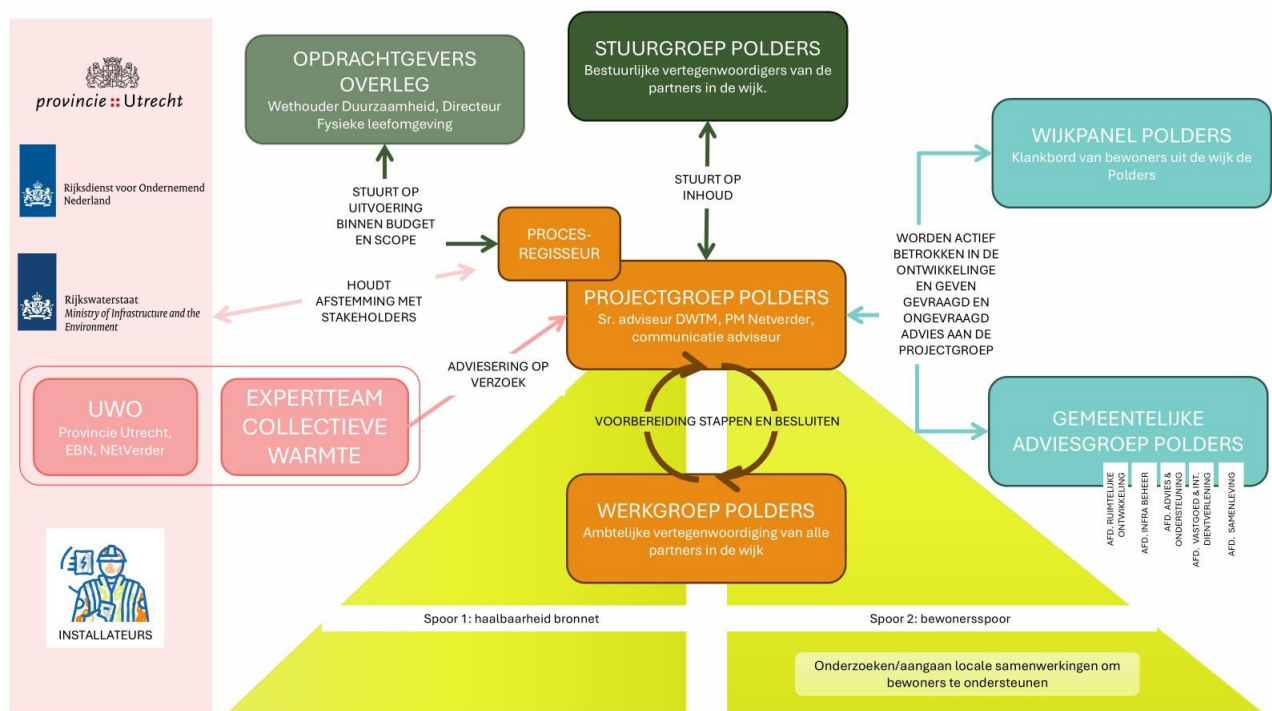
provincie :: Utrecht

Rijksdienst voor Ondernemend Nederland

Rijkswaterstaat
Ministry of Infrastructure and the Environment

OPDRACHTGEVERS OVERLEG
Wethouder Duurzaamheid, Directeur Fysieke leefomgeving

STUURGROEP POLDERS
Bestuurlijke vertegenwoordigers van de partners in de wijk.

WIJKPANEL POLDERS
Klankbord van bewoners uit de wijk de Polders

STUURT OP UITVOERING BINNEN BUDGET EN SCOPE

STUURT OP INHOUD

PROCES-REGISSEUR

HOUDT AFSTEMMING MET STAKEHOLDERS

WORDEN ACTIEF BETROKKEN IN DE ONTWIKKELINGE EN GEVEN GEVRAAGD EN ONGEVRAAGD ADVIES AAN DE PROJECTGROEP

PROJECTGROEP POLDERS
Sr. adviseur DWTM, PM Netverder, communicatie adviseur

ADVIESERING OP VERZOEK

UWO
Provincie Utrecht, EBN, NEtVerder

EXPERTTEAM COLLECTIEVE WARMTE

VOORBEREIDING STAPPEN EN BESLUITEN

GEMEENTELIJKE ADVIESGROEP POLDERS

AFD. RUIMTELIJKE ONTWIKKELING
AFD. INFRA BEHEER
AFD. ADVIES & ONDERSTEUNING
AFD. VASTGOED & INT. DIENTVERLENING
AFD. SAMENLEVING

WERKGROEP POLDERS
Ambtelijke vertegenwoordiging van alle partners in de wijk

INSTALLATEURS

Spoor 1: haalbaarheid bronnet

Spoor 2: bewonersspoor

Onderzoeken/aangaan locale samenwerkingen om bewoners te ondersteunen